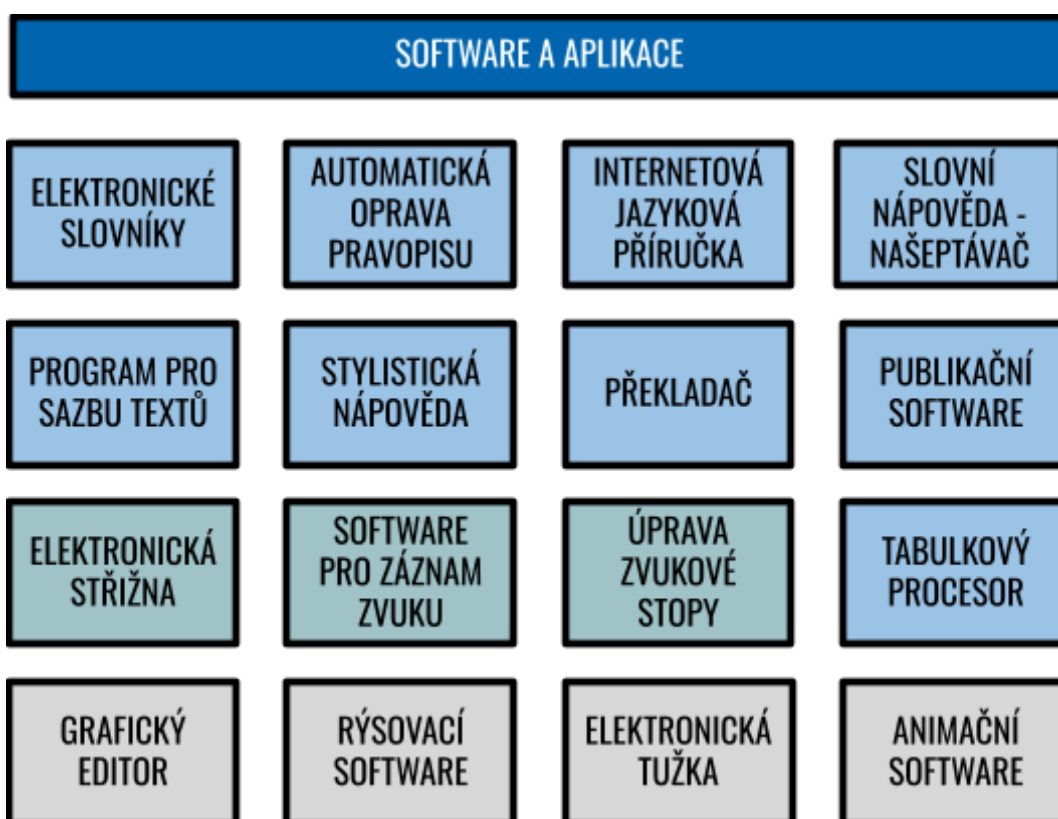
SOFTWARE A APLIKACE

ELEKTRONICKÉ SLOVNÍKY

AUTOMATICKÁ OPRAVA PRAVOPISU

INTERNETOVÁ JAZYKOVÁ PŘÍRUČKA

SLOVNÍ NÁPOVĚDA - NAŠEPTÁVAČ

PROGRAM PRO SAZBU TEXTŮ

STYLISTICKÁ NÁPOVĚDA

PŘEKLADAČ

PUBLIKAČNÍ SOFTWARE

ELEKTRONICKÁ STŘIŽNA

SOFTWARE PRO ZÁZNAM ZVUKU

ÚPRAVA ZVUKOVÉ STOPY

TABULKOVÝ PROCESOR

GRAFICKÝ EDITOR

RÝSOVACÍ SOFTWARE

ELEKTRONICKÁ TUŽKA

ANIMAČNÍ SOFTWARE